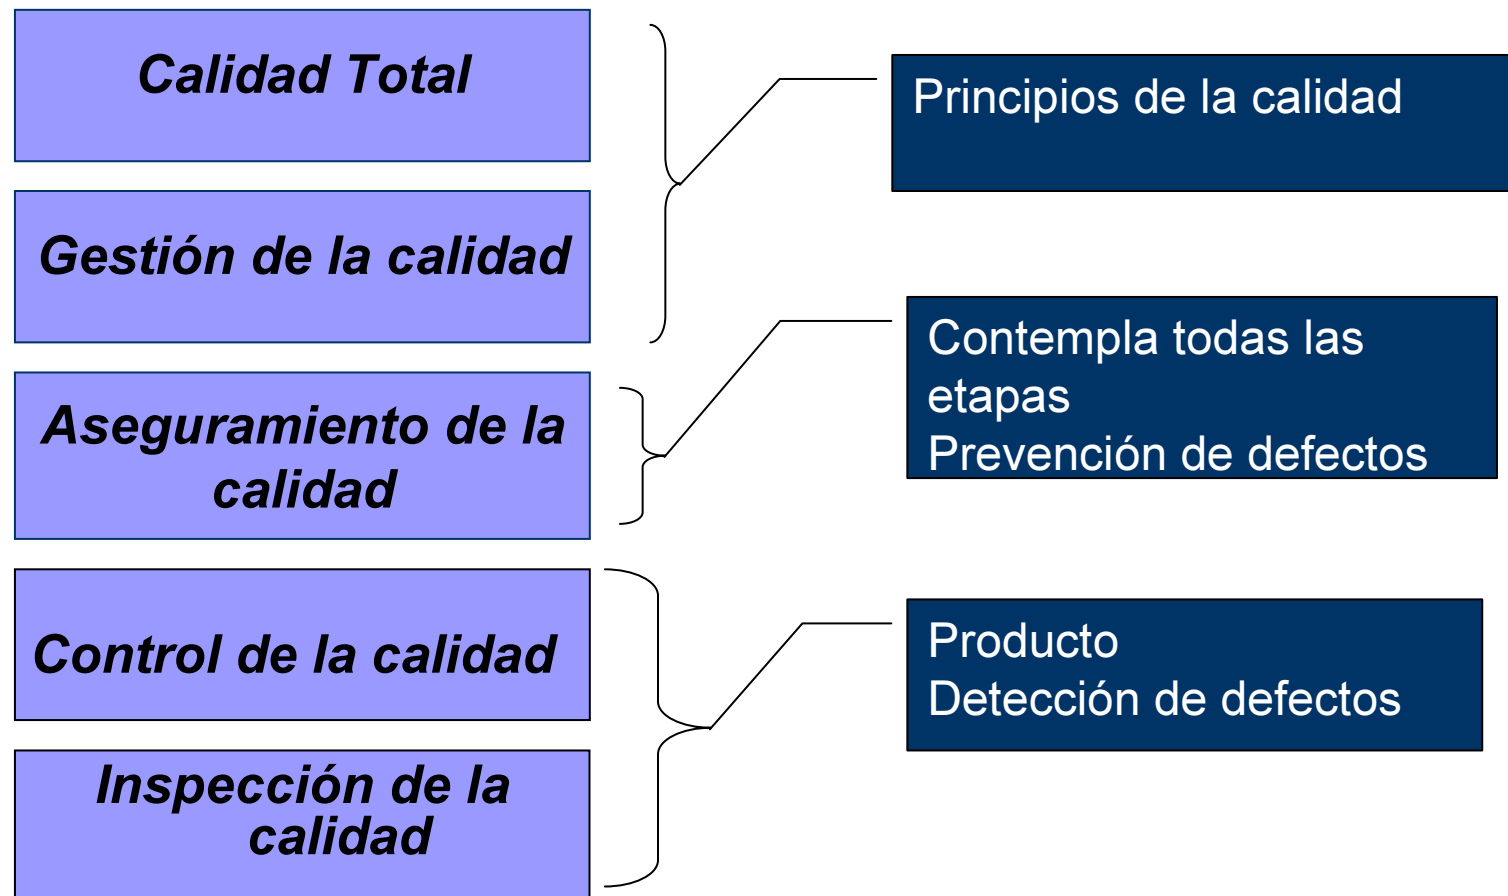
Calidad Total

Gestión de la calidad

Principios de la calidad

Aseguramiento de la calidad

Contempla todas las etapas
Prevención de defectos

Control de la calidad

Inspección de la calidad

Producto
Detección de defectos